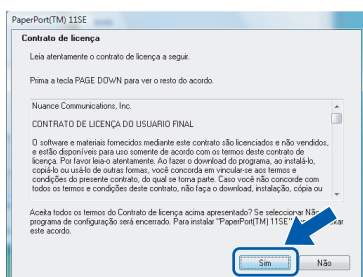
PaperPort(TM) 11SE

Contrato de licença

Leia atentamente o contrato de licença a seguir.

Prima a tecla PAGE DOWN para ver o resto do acordo.

Nuance Communications, Inc.

CONTRATO DE LICENÇA DO USUARIO FINAL

O software e materiais fornecidos mediante este contrato são licenciados e não vendidos, e estão disponíveis para uso somente de acordo com os termos deste contrato de licença. Por favor leia-o atentamente. Ao fazer o download do programa, ao instalá-lo, copiá-lo ou usá-lo de outras formas, você concorda em vincular-se aos termos e condições do presente contrato, do qual se torna parte. Caso você não concorde com todos os termos e condições deste contrato, não faça o download, instalação, cópia ou

Aceita todos os termos do Contrato de licença acima apresentado? Se seleccionar Não, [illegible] programa de configuração será encerrado. Para instalar "PaperPort(TM) 11SE" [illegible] este acordo.

Sim

Não